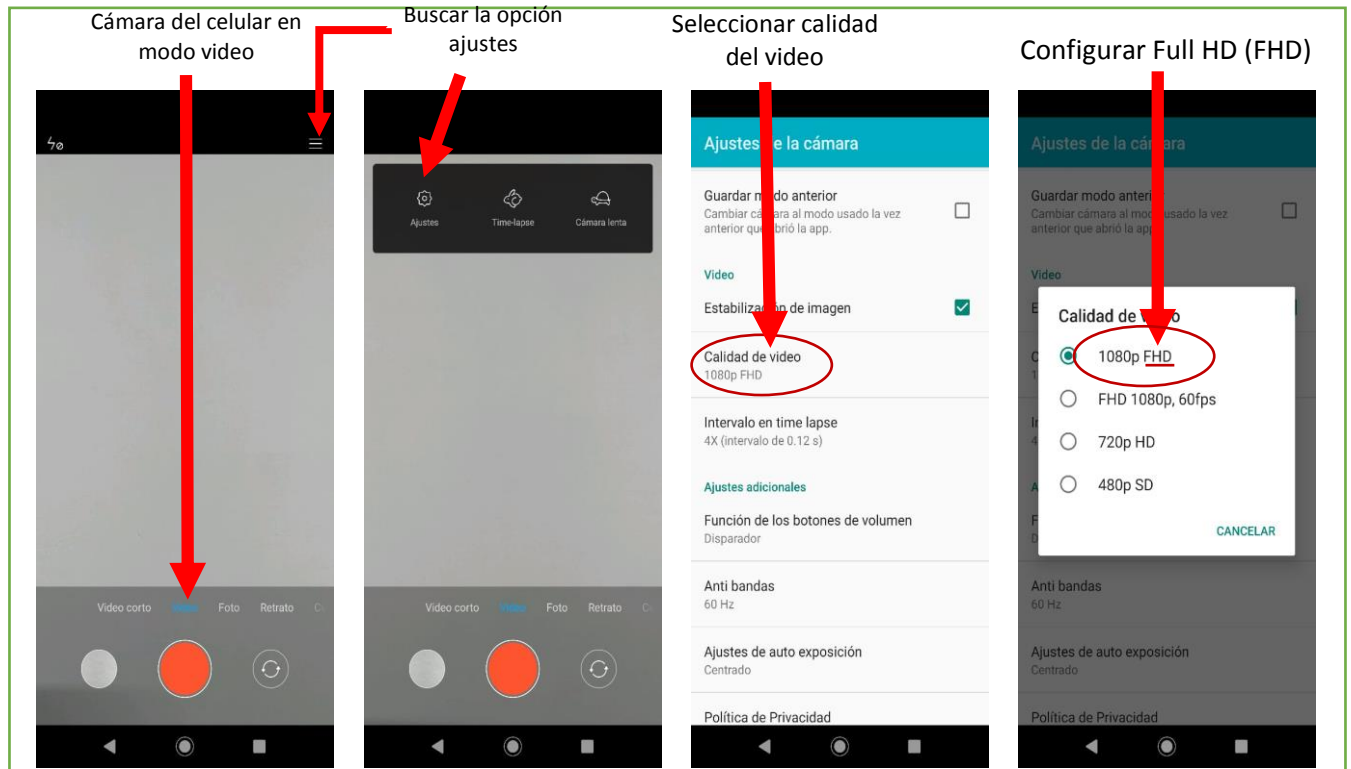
Cámara del celular en modo video

Buscar la opción ajustes

Seleccionar calidad del video

Configurar Full HD (FHD)

Video corto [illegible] Foto Retrato

Ajustes Time-lapse Cámara lenta

Video corto Video Foto Retrato

Ajustes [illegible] la cámara

Guardar m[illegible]do anterior
Cambiar cámara al modo usado la vez anterior que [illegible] la app.

Video

Estabiliza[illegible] de imagen

Calidad de video
1080p FHD

Intervalo en time lapse
4X (intervalo de 0.12 s)

Ajustes adicionales

Función de los botones de volumen
Disparador

Anti bandas
60 Hz

Ajustes de auto exposición
Centrado

Política de Privacidad

Ajustes de la cá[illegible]

Guardar modo anter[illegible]
Cambiar cámara al mo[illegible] usado la vez anterior que abrió la app.

Video

Calidad de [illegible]

1080p FHD

FHD 1080p, 60fps

720p HD

480p SD

CANCELAR

Anti bandas
60 Hz

Ajustes de auto exposición
Centrado

Política de Privacidad